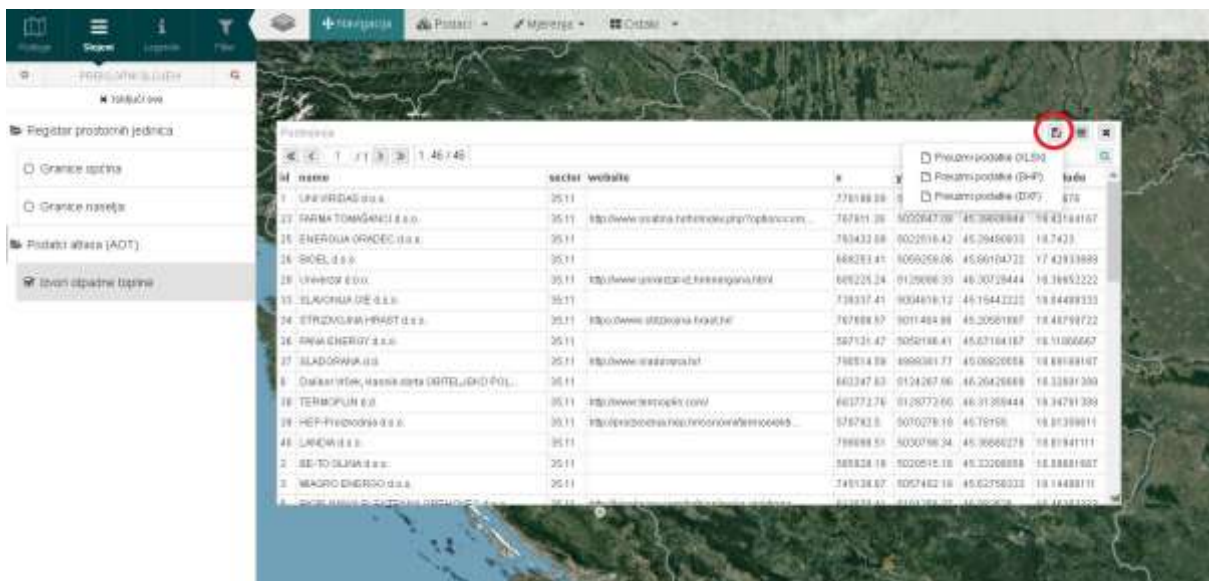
Podloge Slojevi Legenda Filter

PRETRAŽIVANJE SLOJEVA

✖ Isključi sve

Registar prostornih jedinica

Granice općina

Granice naselja

Podatci atlasa (AOT)

Izvori otpadne toplina

Navigacija Podaci Mjerenja Ostalo

Postrojenja

1 / 1 1 - 46 / 46

Preuzmi podatke (XLSX)
Preuzmi podatke (SHP)
Preuzmi podatke (DXF)

| id | name | sector | website | x | y | | itude |
|---|---|---|---|---|---|---|---|
| 1 | UNIVERDAS d.o.o. | 35.11 | | 770188.09 | | | 678 |
| 23 | FARMA TOMAŠANCI d.o.o. | 35.11 | http://www.vodina.hr/index.php?option=com... | 767811.39 | 5032647.09 | 45.39609844 | 18.43144167 |
| 25 | ENERGIJA GRADEC d.o.o. | 35.11 | | 763432.08 | 5022618.42 | 45.29480933 | 18.7423 |
| 26 | BIOEL d.o.o. | 35.11 | | 688283.41 | 5059259.06 | 45.66104722 | 17.42933889 |
| 28 | Univerzal d.o.o. | 35.11 | http://www.univerzal-d.hr/energana.html | 605225.24 | 5129088.33 | 46.30728444 | 16.38852222 |
| 33 | SLAVONIJA DIE d.o.o. | 35.11 | | 738837.41 | 5004619.12 | 45.15442222 | 18.84488333 |
| 34 | STRIZIVOJNA HRAST d.o.o. | 35.11 | https://www.strizivojna-hrast.hr/ | 767688.57 | 5011484.88 | 45.20561667 | 18.40799722 |
| 36 | PANA ENERGY d.o.o. | 35.11 | | 587131.47 | 5050198.41 | 45.67184167 | 18.11066667 |
| 37 | SLADORANA d.d. | 35.11 | http://www.sladorana.hr/ | 799514.59 | 4999381.77 | 45.09820556 | 18.89169167 |
| 5 | Dalkast Vrbek, kasnija starta OBRTELJSKO POL... | 35.11 | | 602247.63 | 5124267.66 | 46.26426669 | 16.32881389 |
| 38 | TERMOPLIN d.d. | 35.11 | http://www.termoplin.com/ | 602772.76 | 5128772.60 | 46.31359444 | 16.34791389 |
| 39 | HEP-Proizvodnja d.o.o. | 35.11 | http://proizvodnja.hep.hr/onovnenetermoelekt... | 579782.5 | 5070276.16 | 45.78155 | 16.01359611 |
| 45 | LANDIA d.o.o. | 35.11 | | 799888.51 | 5030798.34 | 45.36880278 | 18.81841111 |
| 2 | BE-TO GLINA d.o.o. | 35.11 | | 585828.18 | 5020515.18 | 45.33208889 | 16.08881667 |
| 3 | MAGRO ENERGO d.o.o. | 35.11 | | 745138.67 | 5057462.18 | 45.62758333 | 18.14488111 |